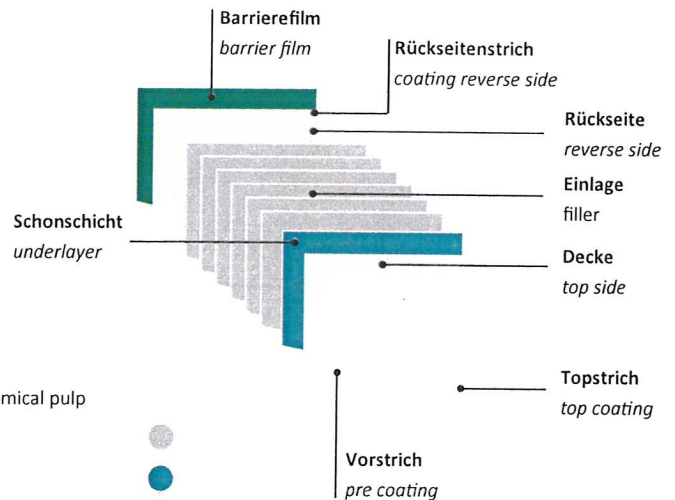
Barrierefilm
barrier film

Rückseitenstrich
coating reverse side

Rückseite
reverse side

Einlage
filler

Schonschicht
underlayer

Decke
top side

mical pulp

Topstrich
top coating

Vorstrich
pre coating